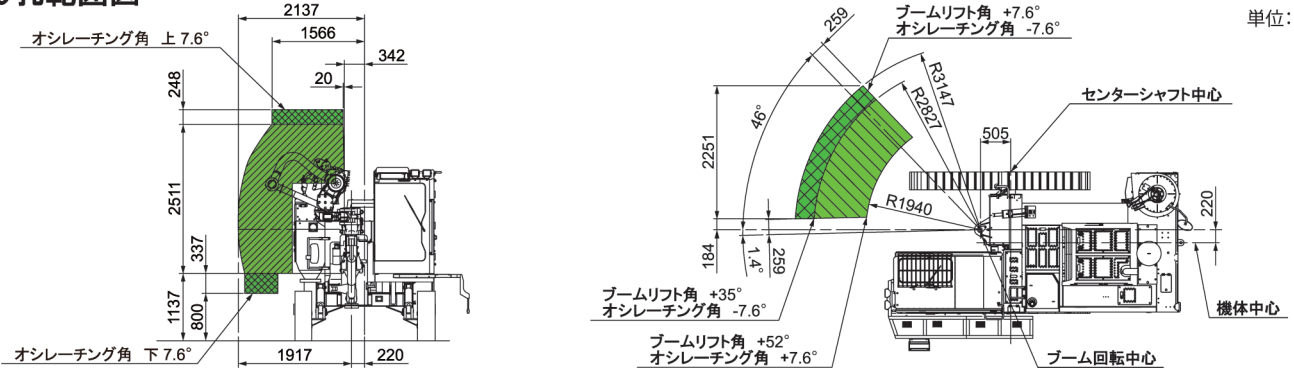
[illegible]孔範囲図

単位:

オシレーチング角 上 7.6°
2137
1566
20
342
248
2511
337
1137
800
1917
220
オシレーチング角 下 7.6°

259
ブームリフト角 +7.6°
オシレーチング角 -7.6°
46°
R3147
R2827
センターシャフト中心
505
2251
R1940
220
184
1.4°
259
ブームリフト角 +35°
オシレーチング角 -7.6°
ブームリフト角 +52°
オシレーチング角 +7.6°
ブーム回転中心
機体中心